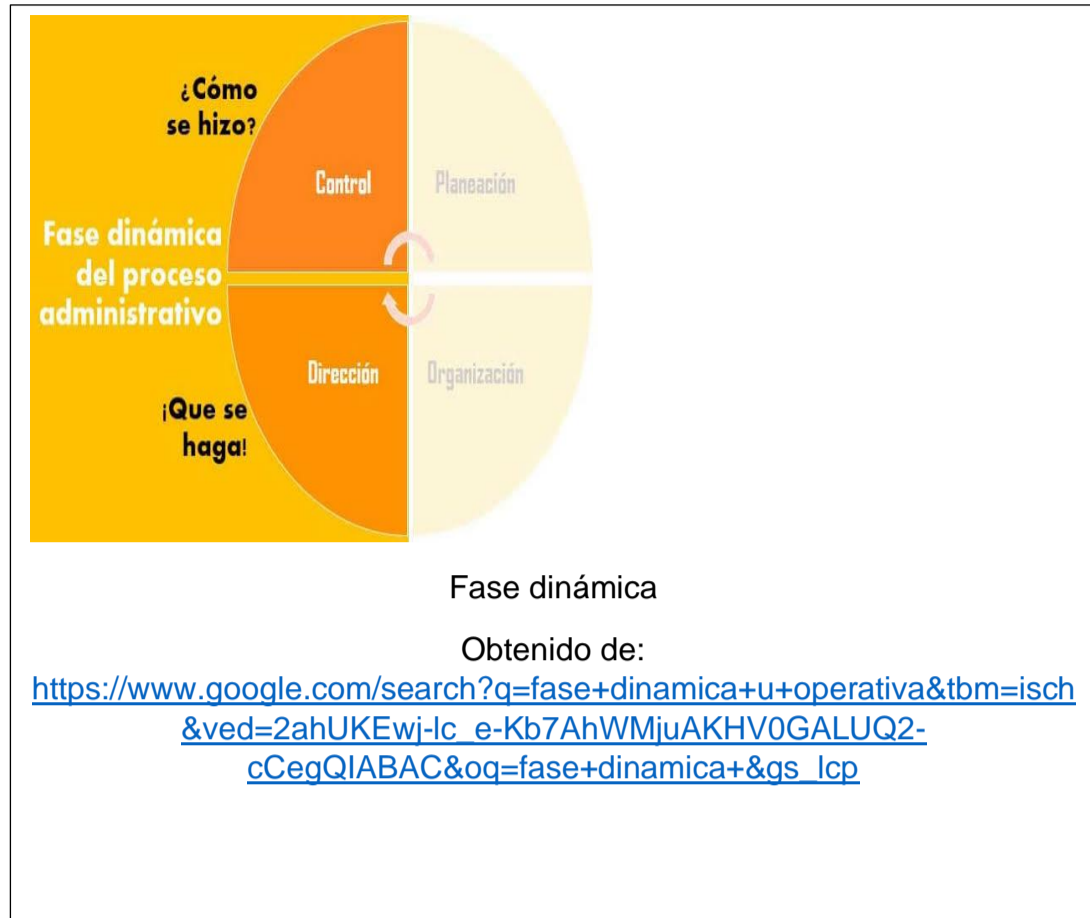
¿Cómo se hizo?

Control

Planeación

Fase dinámica del proceso administrativo

Dirección

Organización

¡Que se haga!

Fase dinámica

Obtenido de: https://www.google.com/search?q=fase+dinamica+u+operativa&tbm=isch&ved=2ahUKEwj-lc_e-Kb7AhWMjuAKHV0GALUQ2-cCegQIABAC&oq=fase+dinamica+&gs_lcp